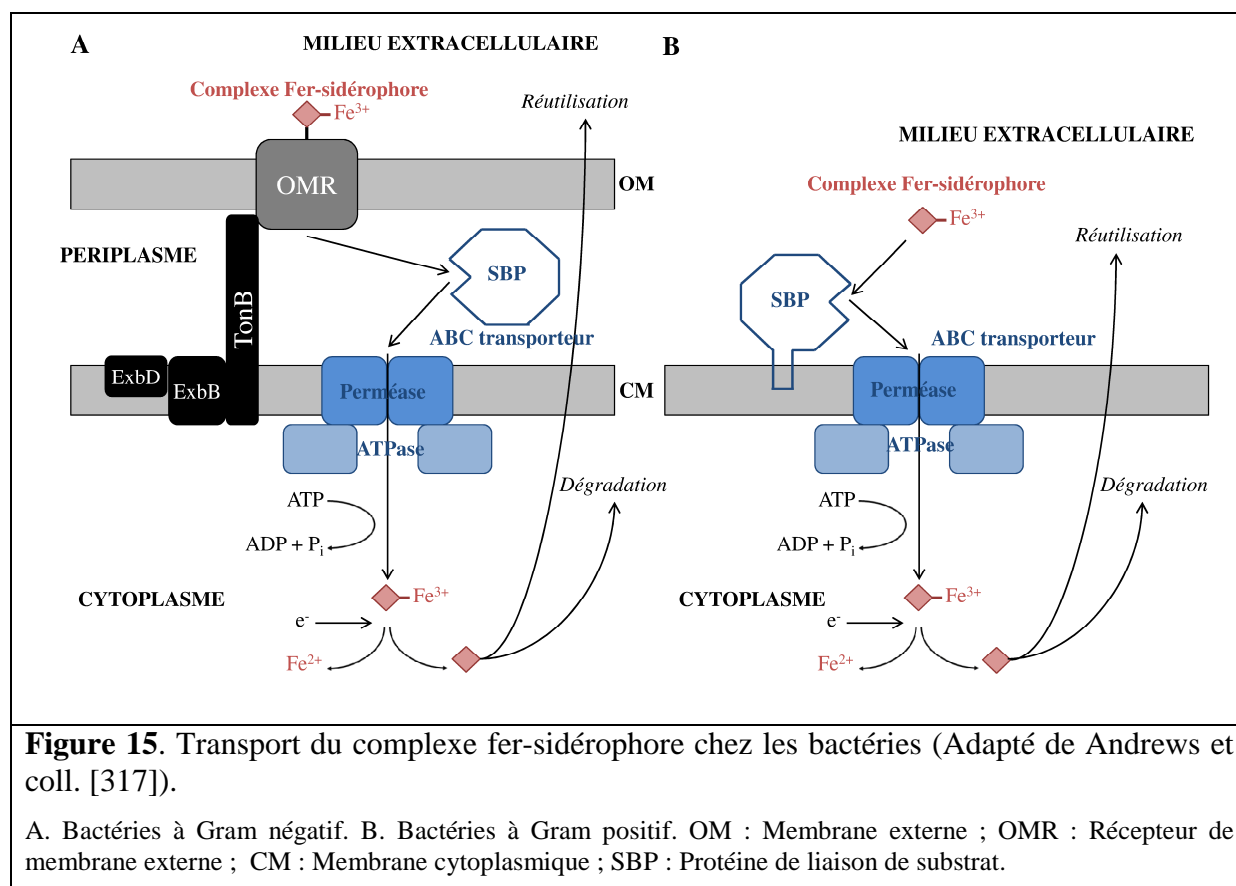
A

MILIEU EXTRACELLULAIRE

Complexe Fer-sidérophore

$Fe^{3+}$

Réutilisation

OMR

OM

PERIPLASME

TonB

SBP

ABC transporteur

ExbD

ExbB

Perméase

CM

ATPase

ATP

ADP + $P_i$

Dégradation

CYTOPLASME

$Fe^{3+}$

$e^-$

$Fe^{2+}$

B

MILIEU EXTRACELLULAIRE

Complexe Fer-sidérophore

$Fe^{3+}$

Réutilisation

SBP

ABC transporteur

Perméase

ATPase

ATP

ADP + $P_i$

Dégradation

CYTOPLASME

$Fe^{3+}$

$e^-$

$Fe^{2+}$

**Figure 15**. Transport du complexe fer-sidérophore chez les bactéries (Adapté de Andrews et coll. [317]).

A. Bactéries à Gram négatif. B. Bactéries à Gram positif. OM : Membrane externe ; OMR : Récepteur de membrane externe ; CM : Membrane cytoplasmique ; SBP : Protéine de liaison de substrat.